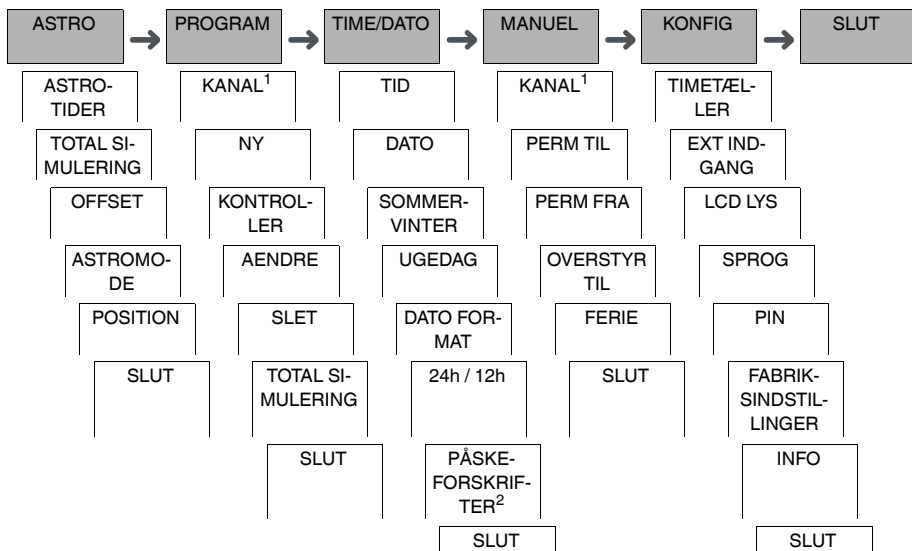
ASTRO PROGRAM TIME/DATO MANUEL KONFIG SLUT

ASTROTIDER
TOTAL SIMULERING
OFFSET
ASTROMODE
POSITION
SLUT

KANAL$^1$
NY
KONTROLLER
AENDRE
SLET
TOTAL SIMULERING
SLUT

TID
DATO
SOMMERVINTER
UGEDAG
DATO FORMAT
24h / 12h
PÅSKEFORSKRIFTER$^2$
SLUT

KANAL$^1$
PERM TIL
PERM FRA
OVERSTYR TIL
FERIE
SLUT

TIMETÆLLER
EXT INDGANG
LCD LYS
SPROG
PIN
FABRIKSINDSTILLINGER
INFO
SLUT